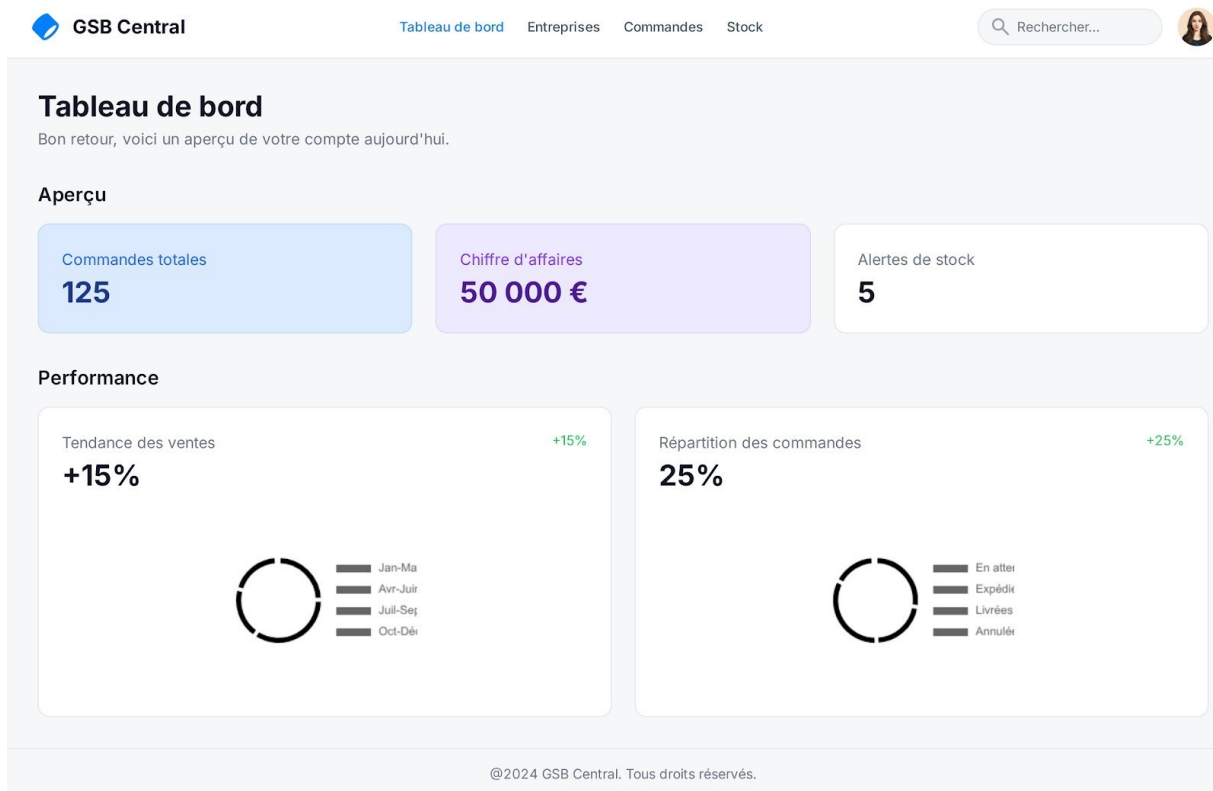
GSB Central

Tableau de bord Entreprises Commandes Stock

Rechercher...

Tableau de bord

Bon retour, voici un aperçu de votre compte aujourd'hui.

Aperçu

Commandes totales
125

Chiffre d'affaires
50 000 €

Alertes de stock
5

Performance

Tendance des ventes
+15%
+15%

Jan-Ma
Avr-Juir
Juil-Sep
Oct-Dé

Répartition des commandes
+25%
25%

En atte
Expédie
Livrées
Annulé

@2024 GSB Central. Tous droits réservés.